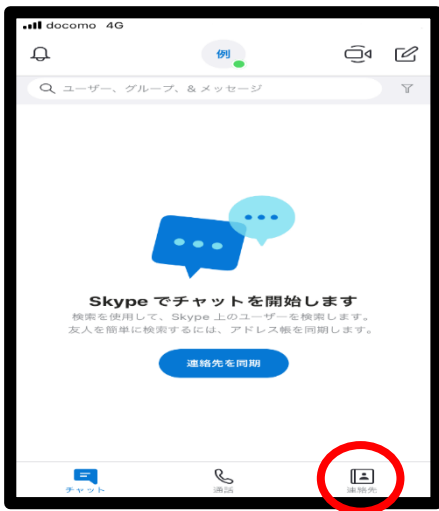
docomo 4G

例

ユーザー、グループ、& メッセージ

Skype でチャットを開始します

検索を使用して、Skype 上のユーザーを検索します。
友人を簡単に検索するには、アドレス帳を同期します。

連絡先を同期

チャット

通話

連絡先